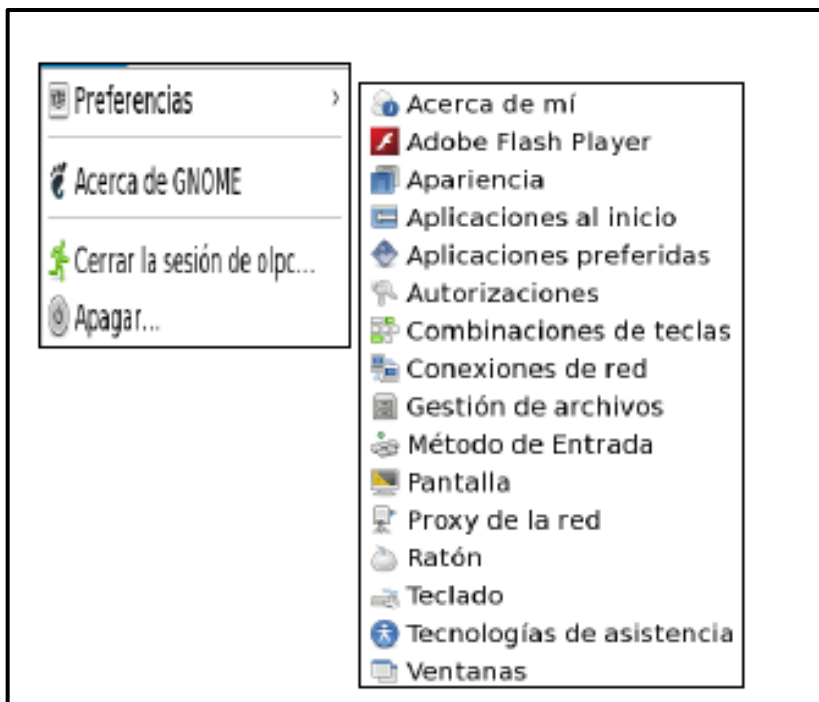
Preferencias

Acerca de GNOME

Cerrar la sesión de olpc...

Apagar...

Acerca de mí
Adobe Flash Player
Apariencia
Aplicaciones al inicio
Aplicaciones preferidas
Autorizaciones
Combinaciones de teclas
Conexiones de red
Gestión de archivos
Método de Entrada
Pantalla
Proxy de la red
Ratón
Teclado
Tecnologías de asistencia
Ventanas